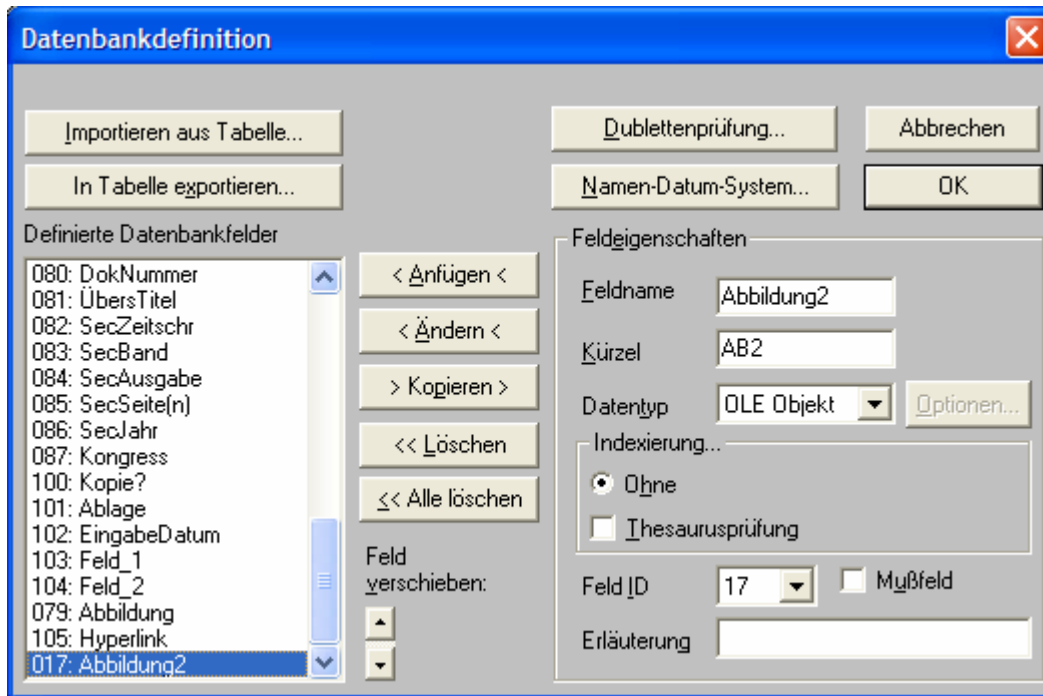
Datenbankdefinition

Importieren aus Tabelle...

In Tabelle exportieren...

Dublettenprüfung...

Abbrechen

Namen-Datum-System...

OK

Definierte Datenbankfelder

080: DokNummer
081: ÜbersTitel
082: SecZeitschr
083: SecBand
084: SecAusgabe
085: SecSeite(n)
086: SecJahr
087: Kongress
100: Kopie?
101: Ablage
102: EingabeDatum
103: Feld_1
104: Feld_2
079: Abbildung
105: Hyperlink
017: Abbildung2

< Anfügen <

< Ändern <

> Kopieren >

<< Löschen

<< Alle löschen

Feld verschieben:

Feldeigenschaften

Feldname
Abbildung2

Kürzel
AB2

Datentyp
OLE Objekt

Optionen...

Indexierung...

Ohne

Thesaurusprüfung

Feld ID
17

Mußfeld

Erläuterung